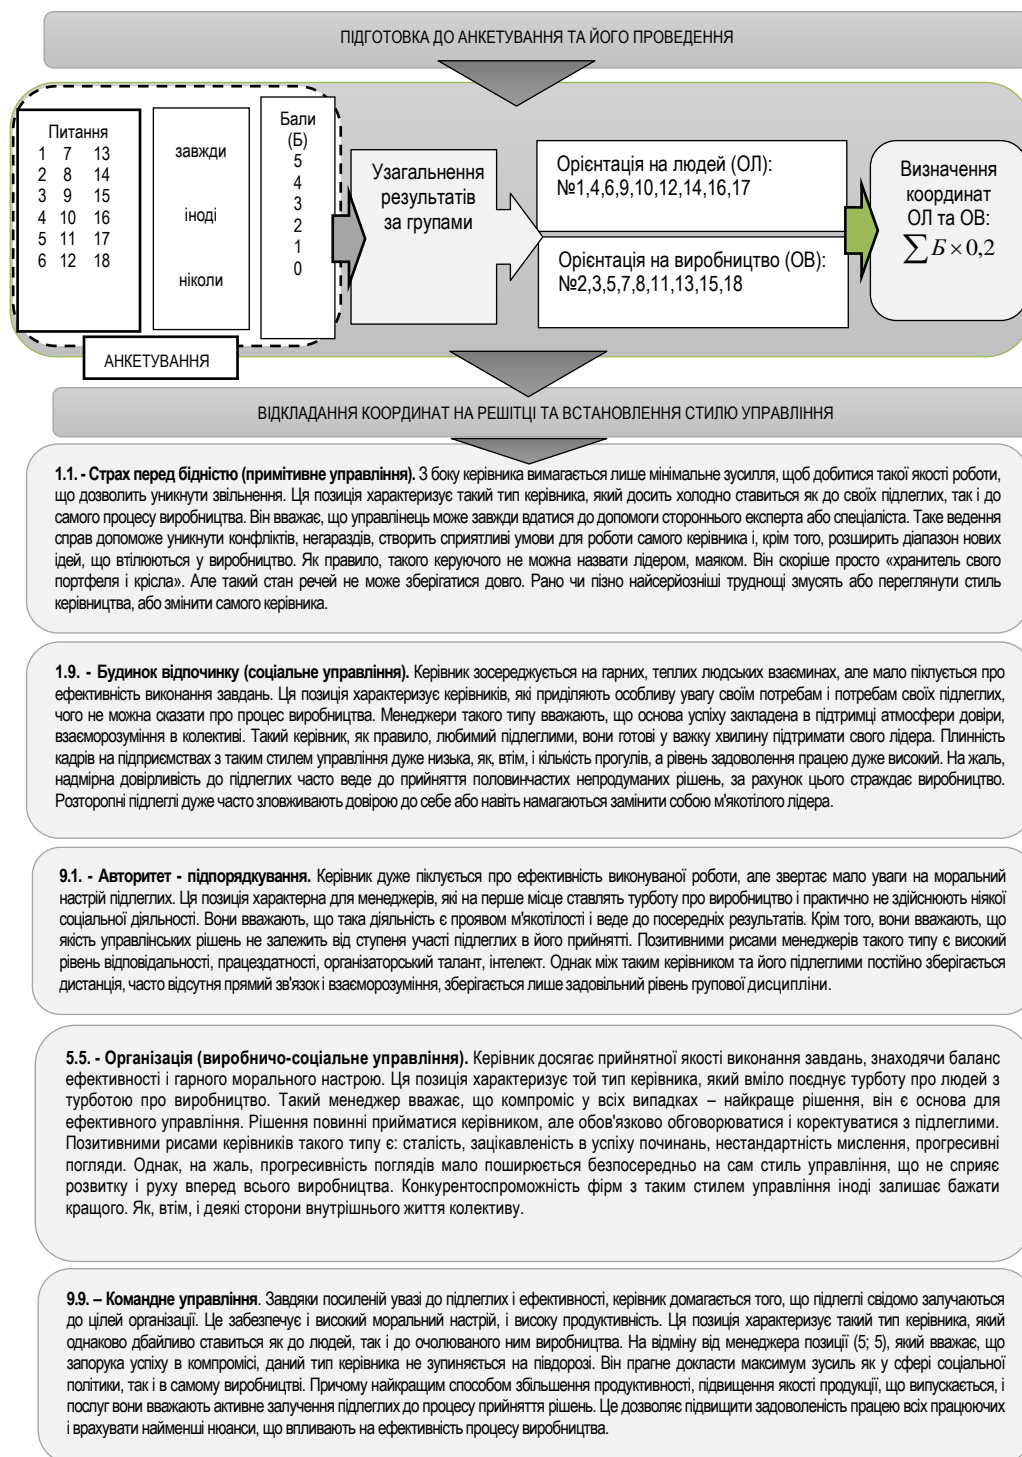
ПІДГОТОВКА ДО АНКЕТУВАННЯ ТА ЙОГО ПРОВЕДЕННЯ

Питання
1 7 13
2 8 14
3 9 15
4 10 16
5 11 17
6 12 18

завжди

іноді

ніколи

Бали (Б)
5
4
3
2
1
0

АНКЕТУВАННЯ

Узагальнення результатів за групами

Орієнтація на людей (ОЛ): №1,4,6,9,10,12,14,16,17

Орієнтація на виробництво (ОВ): №2,3,5,7,8,11,13,15,18

Визначення координат ОЛ та ОВ: $\sum Б \times 0,2$

ВІДКЛАДАННЯ КООРДИНАТ НА РЕШІТЦІ ТА ВСТАНОВЛЕННЯ СТИЛЮ УПРАВЛІННЯ

**1.1. - Страх перед бідністю (примітивне управління).** З боку керівника вимагається лише мінімальне зусилля, щоб добитися такої якості роботи, що дозволить уникнути звільнення. Ця позиція характеризує такий тип керівника, який досить холодно ставиться як до своїх підлеглих, так і до самого процесу виробництва. Він вважає, що управлінець може завжди вдатися до допомоги стороннього експерта або спеціаліста. Таке ведення справ допоможе уникнути конфліктів, негараздів, створить сприятливі умови для роботи самого керівника і, крім того, розширить діапазон нових ідей, що втілюються у виробництво. Як правило, такого керуючого не можна назвати лідером, маяком. Він скоріше просто «хранитель свого портфеля і крісла». Але такий стан речей не може зберігатися довго. Рано чи пізно найсерйозніші труднощі змусять або переглянути стиль керівництва, або змінити самого керівника.

**1.9. - Будинок відпочинку (соціальне управління).** Керівник зосереджується на гарних, теплих людських взаєминах, але мало піклується про ефективність виконання завдань. Ця позиція характеризує керівників, які приділяють особливу увагу своїм потребам і потребам своїх підлеглих, чого не можна сказати про процес виробництва. Менеджери такого типу вважають, що основа успіху закладена в підтримці атмосфери довіри, взаєморозуміння в колективі. Такий керівник, як правило, любимий підлеглими, вони готові у важку хвилину підтримати свого лідера. Плинність кадрів на підприємствах з таким стилем управління дуже низька, як, втім, і кількість прогулів, а рівень задоволення працею дуже високий. На жаль, надмірна довірливість до підлеглих часто веде до прийняття половинчастих непродуманих рішень, за рахунок цього страждає виробництво. Розторопні підлеглі дуже часто зловживають довірою до себе або навіть намагаються замінити собою м'якотілого лідера.

**9.1. - Авторитет - підпорядкування.** Керівник дуже піклується про ефективність виконуваної роботи, але звертає мало уваги на моральний настрій підлеглих. Ця позиція характерна для менеджерів, які на перше місце ставлять турботу про виробництво і практично не здійснюють ніякої соціальної діяльності. Вони вважають, що така діяльність є проявом м'якотілості і веде до посередніх результатів. Крім того, вони вважають, що якість управлінських рішень не залежить від ступеня участі підлеглих в його прийнятті. Позитивними рисами менеджерів такого типу є високий рівень відповідальності, працездатності, організаторський талант, інтелект. Однак між таким керівником та його підлеглими постійно зберігається дистанція, часто відсутня прямий зв'язок і взаєморозуміння, зберігається лише задовільний рівень групової дисципліни.

**5.5. - Організація (виробничо-соціальне управління).** Керівник досягає прийнятної якості виконання завдань, знаходячи баланс ефективності і гарного морального настрою. Ця позиція характеризує той тип керівника, який вміло поєднує турботу про людей з турботою про виробництво. Такий менеджер вважає, що компроміс у всіх випадках – найкраще рішення, він є основа для ефективного управління. Рішення повинні прийматися керівником, але обов'язково обговорюватися і коректуватися з підлеглими. Позитивними рисами керівників такого типу є: сталість, зацікавленість в успіху починань, нестандартність мислення, прогресивні погляди. Однак, на жаль, прогресивність поглядів мало поширюється безпосередньо на сам стиль управління, що не сприяє розвитку і руху вперед всього виробництва. Конкурентоспроможність фірм з таким стилем управління іноді залишає бажати кращого. Як, втім, і деякі сторони внутрішнього життя колективу.

**9.9. – Командне управління**. Завдяки посиленій увазі до підлеглих і ефективності, керівник домагається того, що підлеглі свідомо залучаються до цілей організації. Це забезпечує і високий моральний настрій, і високу продуктивність. Ця позиція характеризує такий тип керівника, який однаково дбайливо ставиться як до людей, так і до очолюваного ним виробництва. На відміну від менеджера позиції (5; 5), який вважає, що запорука успіху в компромісі, даний тип керівника не зупиняється на півдорозі. Він прагне докласти максимум зусиль як у сфері соціальної політики, так і в самому виробництві. Причому найкращим способом збільшення продуктивності, підвищення якості продукції, що випускається, і послуг вони вважають активне залучення підлеглих до процесу прийняття рішень. Це дозволяє підвищити задоволеність працею всіх працюючих і врахувати найменші нюанси, що впливають на ефективність процесу виробництва.